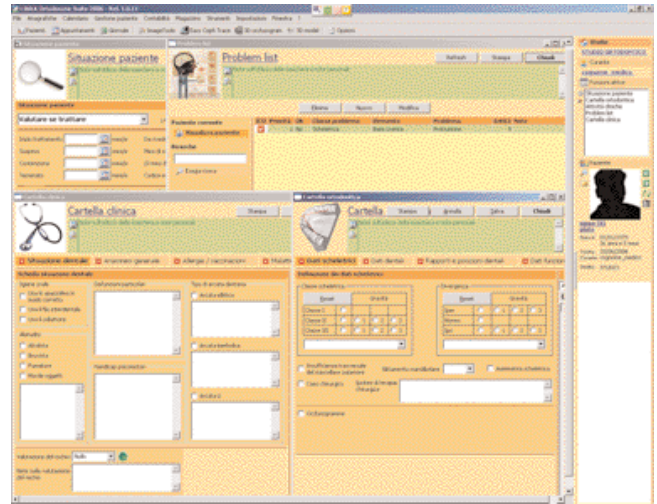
Situazione paziente

Valutare se trattare

Problem list

Elimina Nuovo Modifica

Cartella clinica

Situazione dentale Anamnesi generale Allergie / vaccinazioni

Scheda situazione dentale

Cartella ortodontica

Stampa Annulla Salva Chiudi

Dati scheletrici Dati dentali Rapporti e posizioni dentali

Valutazione dei dati scheletrici

Classe scheletrica

Divergenza

Nullo

Dati Paziente